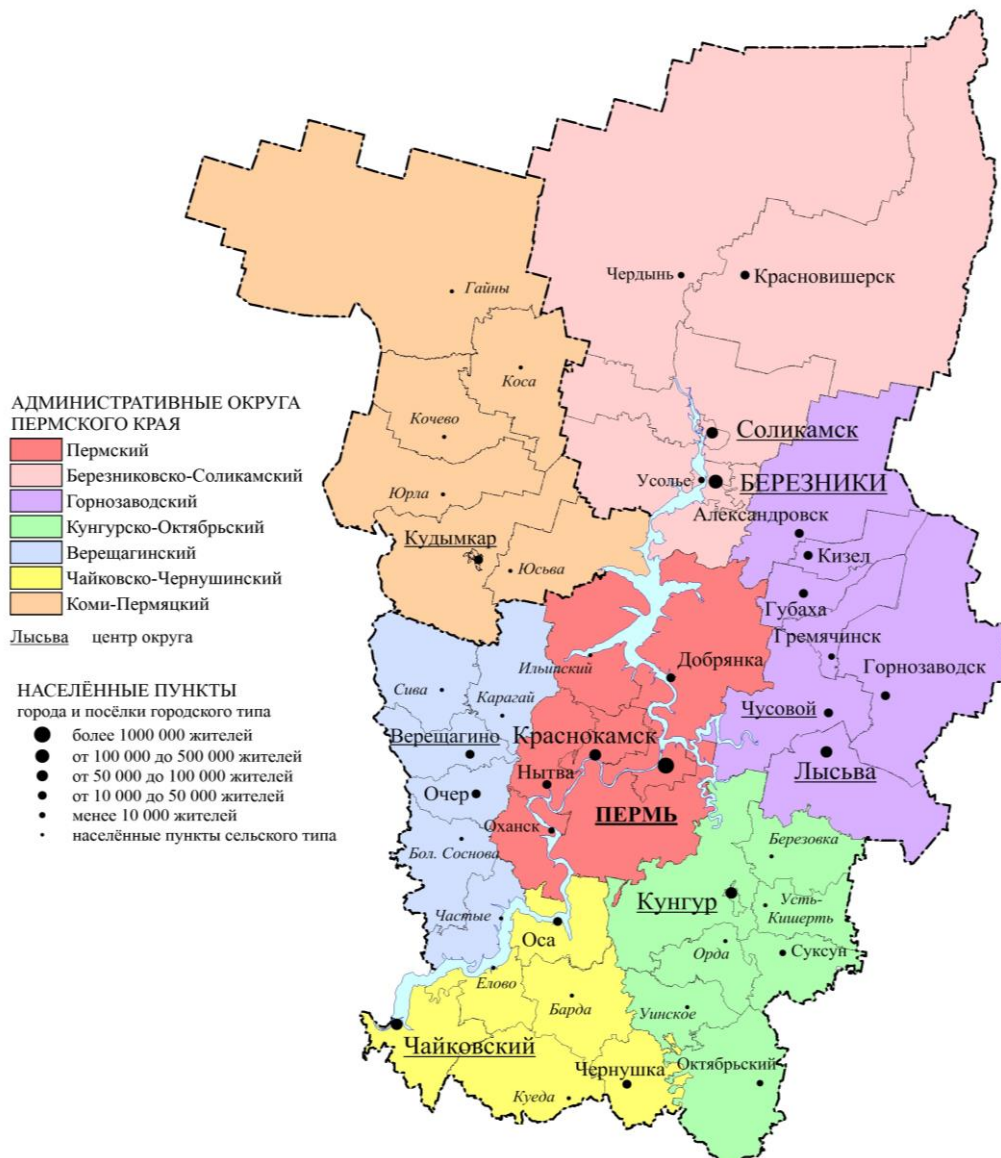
АДМИНИСТРАТИВНЫЕ ОКРУГА ПЕРМСКОГО КРАЯ
Пермский
Березниковско-Соликамский
Горнозаводский
Кунгурско-Октябрьский
Верещагинский
Чайковско-Чернушинский
Коми-Пермяцкий
Лысьва центр округа

НАСЕЛЁННЫЕ ПУНКТЫ
города и посёлки городского типа
более 1000 000 жителей
от 100 000 до 500 000 жителей
от 50 000 до 100 000 жителей
от 10 000 до 50 000 жителей
менее 10 000 жителей
населённые пункты сельского типа

Чердынь
Красновишерск
Гайны
Коса
Кочево
Юрла
Соликамск
Усолье
БЕРЕЗНИКИ
Александровск
Кудымкар
Юсьва
Кизел
Губаха
Гремячинск
Горнозаводск
Ильинский
Добрянка
Сива
Карагай
Верещагино
Краснокамск
Чусовой
Лысьва
Нытва
Очер
Оханск
ПЕРМЬ
Бол. Соснова
Березовка
Кунгур
Усть-Кишерть
Частые
Оса
Орда
Суксун
Елово
Барда
Уинское
Чайковский
Чернушка
Октябрьский
Куеда